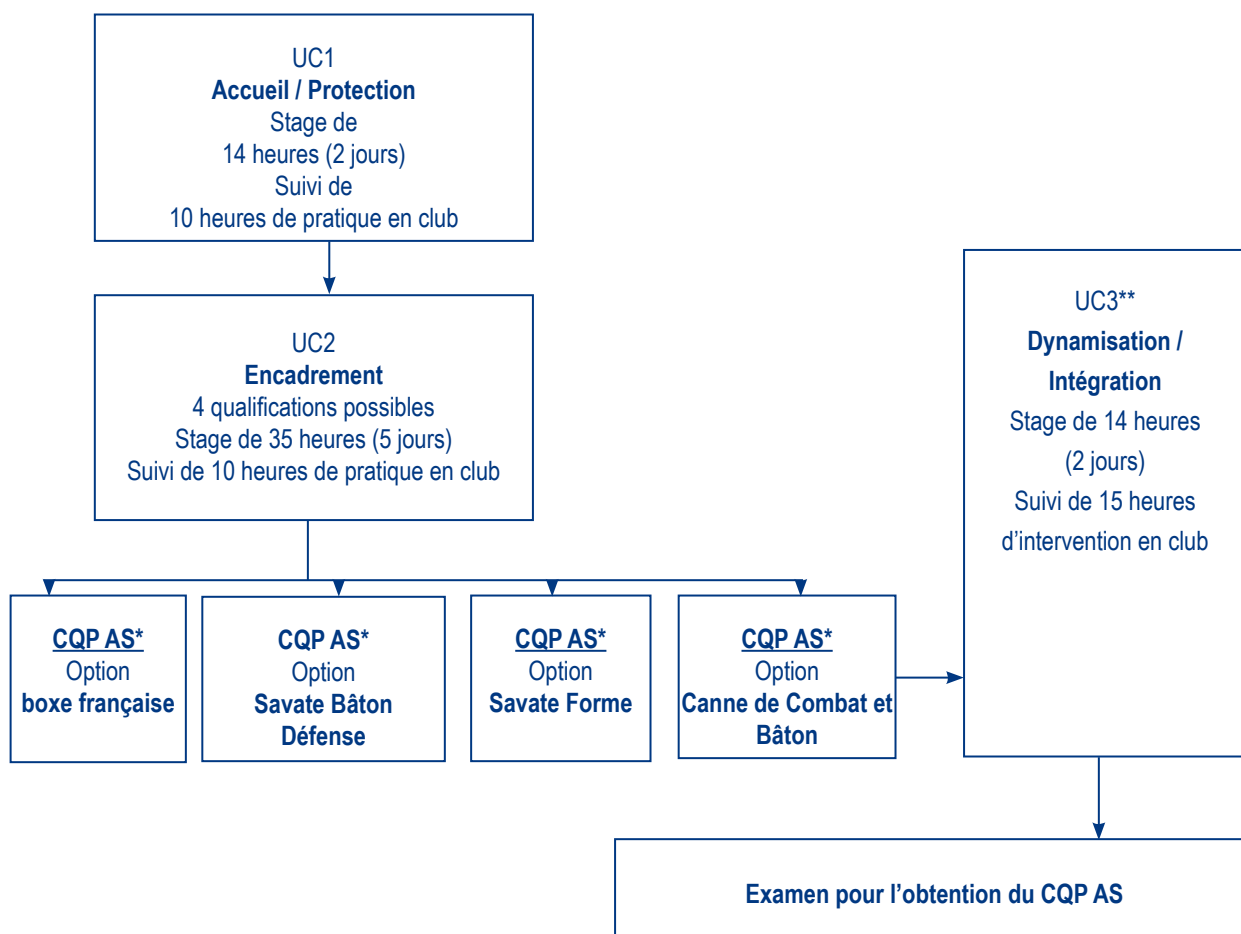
UC1
**Accueil / Protection**
Stage de
14 heures (2 jours)
Suivi de
10 heures de pratique en club

UC2
**Encadrement**
4 qualifications possibles
Stage de 35 heures (5 jours)
Suivi de 10 heures de pratique en club

**CQP AS***
Option
**boxe française**

**CQP AS***
Option
**Savate Bâton Défense**

**CQP AS***
Option
**Savate Forme**

**CQP AS***
Option
**Canne de Combat et Bâton**

UC3**
**Dynamisation / Intégration**
Stage de 14 heures
(2 jours)
Suivi de 15 heures d'intervention en club

**Examen pour l'obtention du CQP AS**